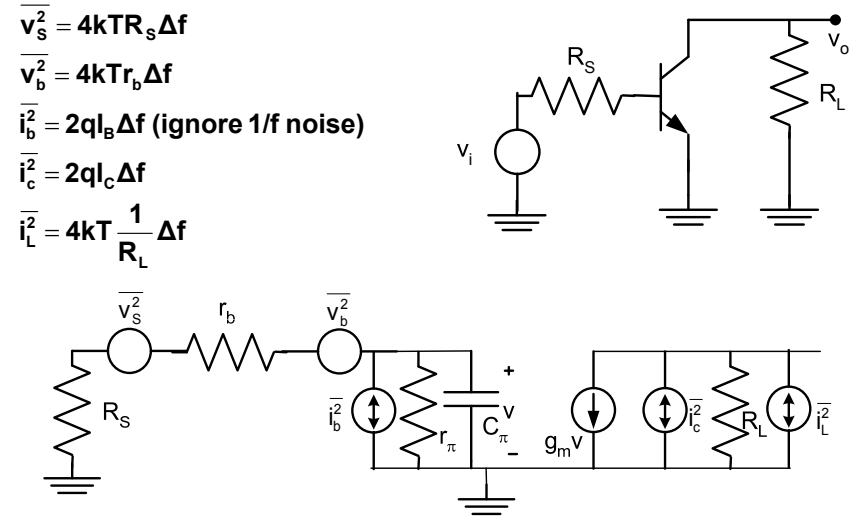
$\overline{v_S^2} = 4kTR_S\Delta f$
$\overline{v_b^2} = 4kTr_b\Delta f$
$\overline{i_b^2} = 2qI_B\Delta f$ (ignore 1/f noise)
$\overline{i_c^2} = 2qI_C\Delta f$
$\overline{i_L^2} = 4kT\frac{1}{R_L}\Delta f$

$R_S$
$v_i$
$v_o$
$R_L$

$\overline{v_S^2}$
$r_b$
$\overline{v_b^2}$
$R_S$
$\overline{i_b^2}$
$r_\pi$
+
$C_\pi$
v
−
$g_m v$
$\overline{i_c^2}$
$R_L$
$\overline{i_L^2}$